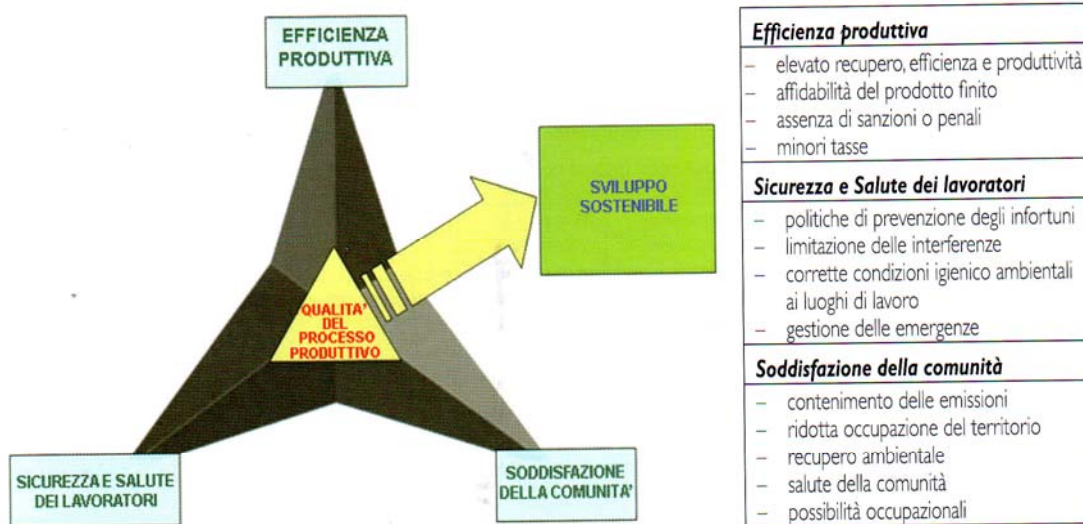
EFFICIENZA PRODUTTIVA

SVILUPPO SOSTENIBILE

QUALITA' DEL PROCESSO PRODUTTIVO

SICUREZZA E SALUTE DEI LAVORATORI

SODDISFAZIONE DELLA COMUNITA'

*Efficienza produttiva*
- elevato recupero, efficienza e produttività
- affidabilità del prodotto finito
- assenza di sanzioni o penali
- minori tasse

*Sicurezza e Salute dei lavoratori*
- politiche di prevenzione degli infortuni
- limitazione delle interferenze
- corrette condizioni igienico ambientali ai luoghi di lavoro
- gestione delle emergenze

*Soddisfazione della comunità*
- contenimento delle emissioni
- ridotta occupazione del territorio
- recupero ambientale
- salute della comunità
- possibilità occupazionali